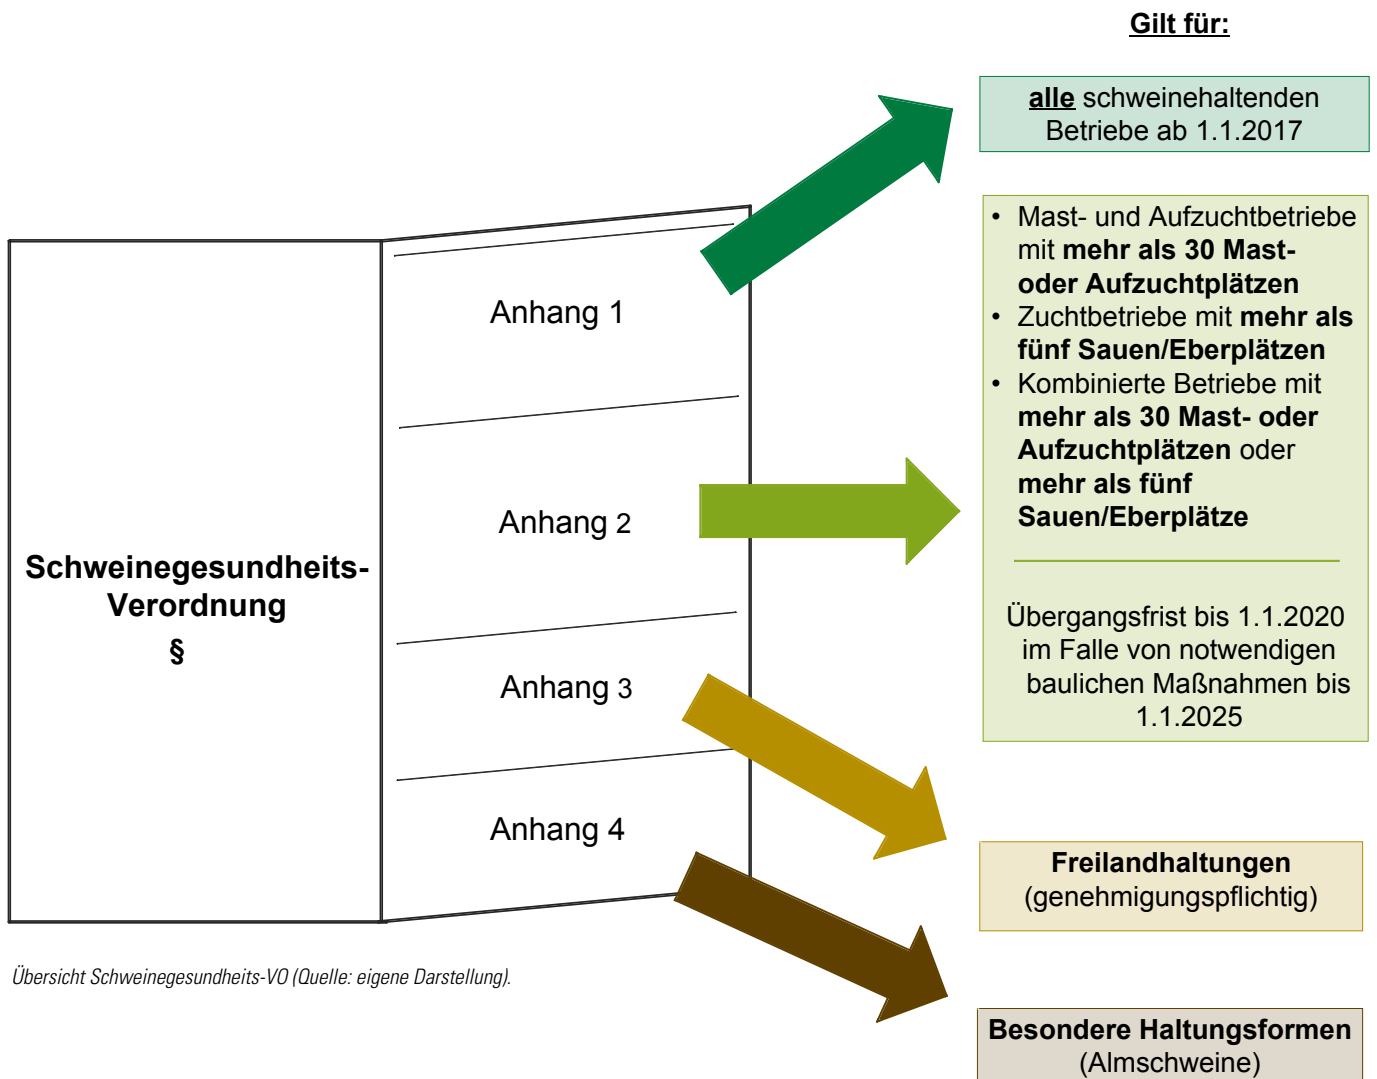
Gilt für:

Schweinegesundheits-Verordnung
§

Anhang 1

Anhang 2

Anhang 3

Anhang 4

alle schweinehaltenden Betriebe ab 1.1.2017

• Mast- und Aufzuchtbetriebe mit mehr als 30 Mast- oder Aufzuchtplätzen
• Zuchtbetriebe mit mehr als fünf Sauen/Eberplätzen
• Kombinierte Betriebe mit mehr als 30 Mast- oder Aufzuchtplätzen oder mehr als fünf Sauen/Eberplätze

Übergangsfrist bis 1.1.2020 im Falle von notwendigen baulichen Maßnahmen bis 1.1.2025

Freilandhaltungen
(genehmigungspflichtig)

Besondere Haltungsformen
(Almschweine)

Übersicht Schweinegesundheits-VO (Quelle: eigene Darstellung).